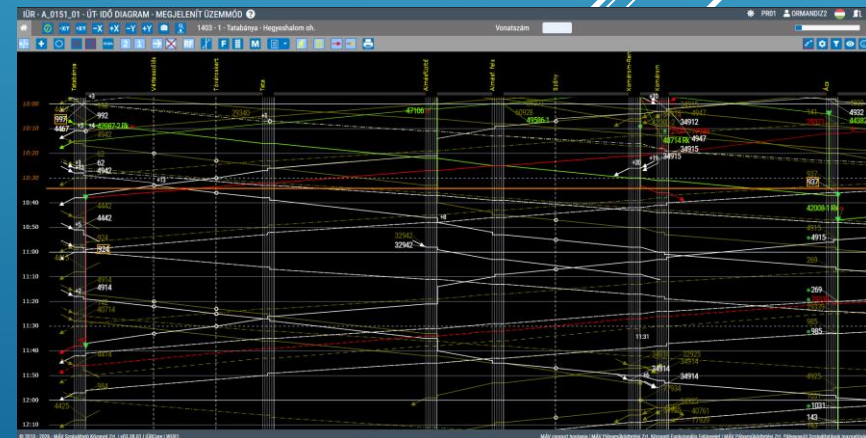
IÜR - A_0151_01 - ÚT-IDŐ DIAGRAM - MEGJELENÍT ÜZEMMÓD

PR01 ORMANDIZ2

1403 - 1 - Tatabánya - Hegyeshalom oh.

Vonatszám

Tatabánya

Vértesszőlős

Tóvároskert

Tata

Almásfüzitő

Almásf. felső

Szőny

Komárom-Ren

Komárom

Ács

10:00

10:10

10:20

10:30

10:40

10:50

11:00

11:10

11:20

11:30

11:40

11:50

12:00

12:10

992

4467

4942

62

4942

4442

4442

924

924

4914

4914

47106

32942

32942

34912

4947

34915

40714

34914

42008

4915

269

385

1031

143

11:31

© 2010 - 2020 - MÁV Szolgáltató Központ Zrt.